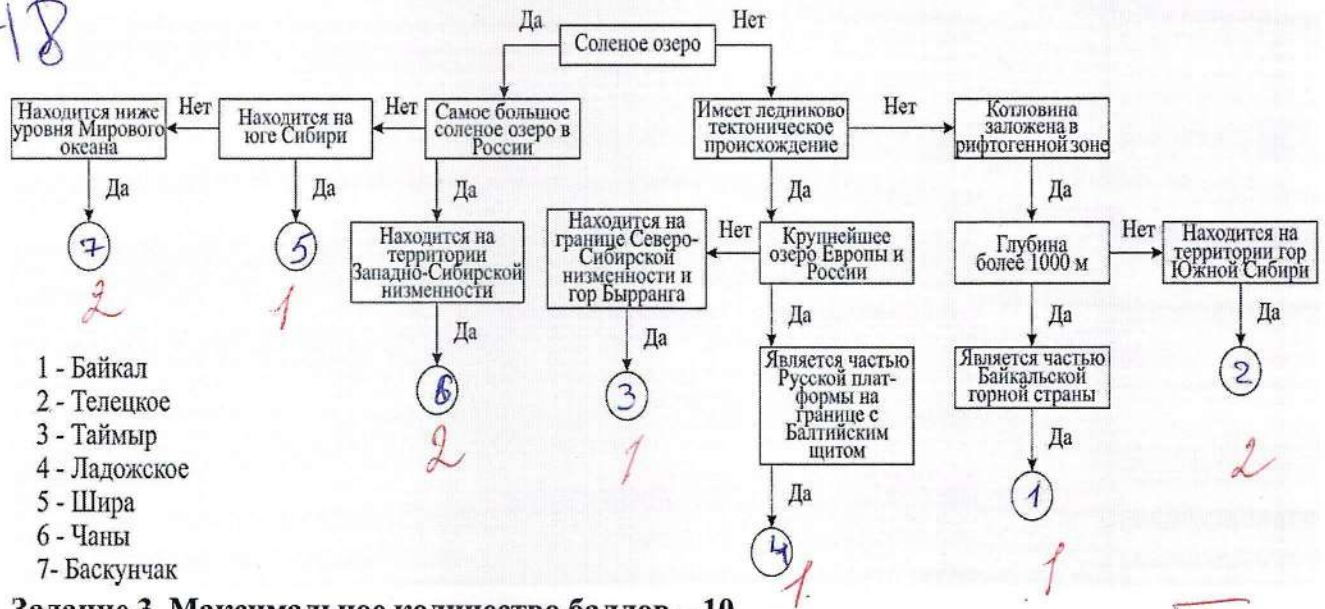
18

Соленое озеро

Да

Нет

Самое большое соленое озеро в России

Нет

Находится на юге Сибири

Нет

Находится ниже уровня Мирового океана

Да

7

2

Да

5

1

Да

Находится на территории Западно-Сибирской низменности

Да

6

2

Имеет ледниково тектоническое происхождение

Нет

Котловина заложена в рифтогенной зоне

Да

Крупнейшее озеро Европы и России

Нет

Находится на границе Северо-Сибирской низменности и гор Бырранга

Да

3

1

Да

Является частью Русской платформы на границе с Балтийским щитом

Да

4

1

Да

Глубина более 1000 м

Нет

Находится на территории гор Южной Сибири

Да

2

2

Да

Является частью Байкальской горной страны

Да

1

1

1 - Байкал
2 - Телецкое
3 - Таймыр
4 - Ладожское
5 - Шира
6 - Чаны
7- Баскунчак

Задание 3. Максимальное количество баллов – 10